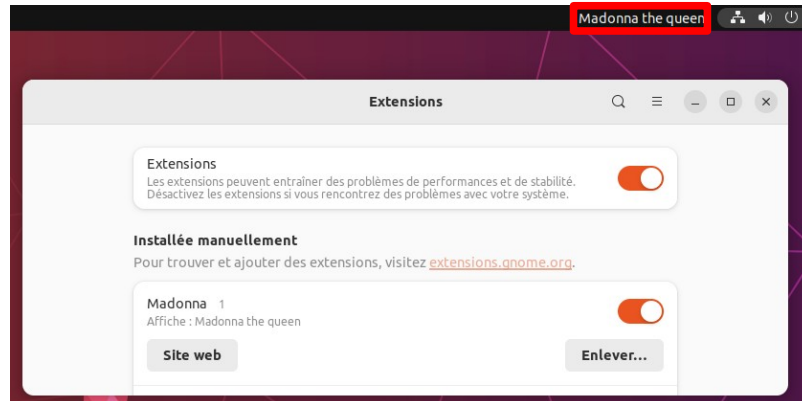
Madonna the queen

Extensions

Extensions
Les extensions peuvent entraîner des problèmes de performances et de stabilité. Désactivez les extensions si vous rencontrez des problèmes avec votre système.

Installée manuellement
Pour trouver et ajouter des extensions, visitez extensions.gnome.org.

Madonna 1
Affiche : Madonna the queen

Site web

Enlever...